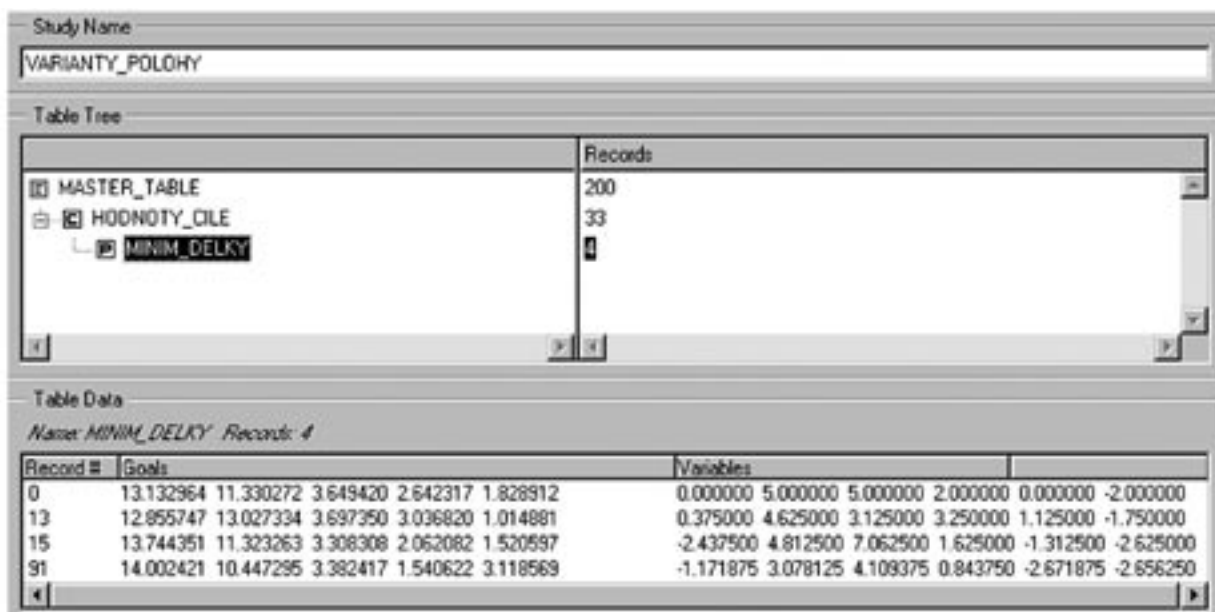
Study Name

VARIANTY_POLOHY

Table Tree

| | Records |
|---|---|
| MASTER_TABLE | 200 |
| HODNOTY_CILE | 33 |
| MINIM_DELKY | 4 |

Table Data

Name: MINIM_DELKY Records: 4

| Record # | Goals | Variables |
|---|---|---|
| 0 | 13.132964 11.330272 3.649420 2.642317 1.828912 | 0.000000 5.000000 5.000000 2.000000 0.000000 -2.000000 |
| 13 | 12.855747 13.027334 3.697350 3.036820 1.014881 | 0.375000 4.625000 3.125000 3.250000 1.125000 -1.750000 |
| 15 | 13.744351 11.323263 3.308308 2.062082 1.520597 | -2.437500 4.812500 7.062500 1.625000 -1.312500 -2.625000 |
| 91 | 14.002421 10.447295 3.382417 1.540622 3.118569 | -1.171875 3.078125 4.109375 0.843750 -2.671875 -2.656250 |